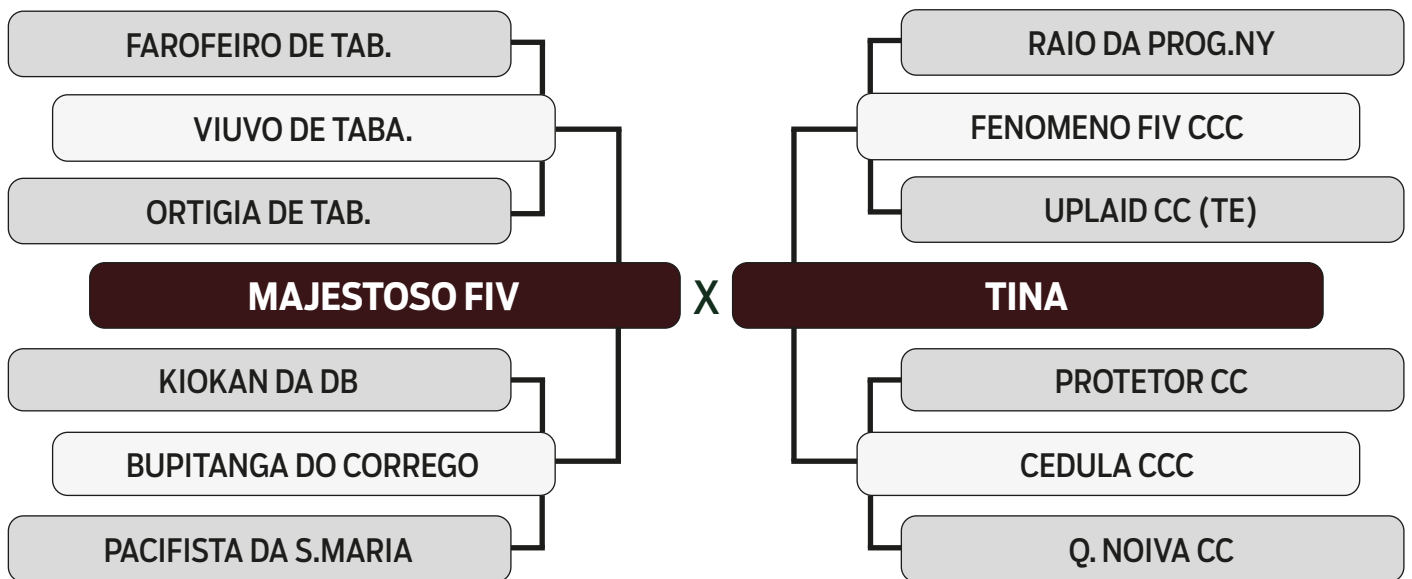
FAROFEIRO DE TAB.

VIUVO DE TABA.

ORTIGIA DE TAB.

MAJESTOSO FIV

KIOKAN DA DB

BUPITANGA DO CORREGO

PACIFISTA DA S.MARIA

X

RAIO DA PROG.NY

FENOMENO FIV CCC

UPLAID CC (TE)

TINA

PROTETOR CC

CEDULA CCC

Q. NOIVA CC